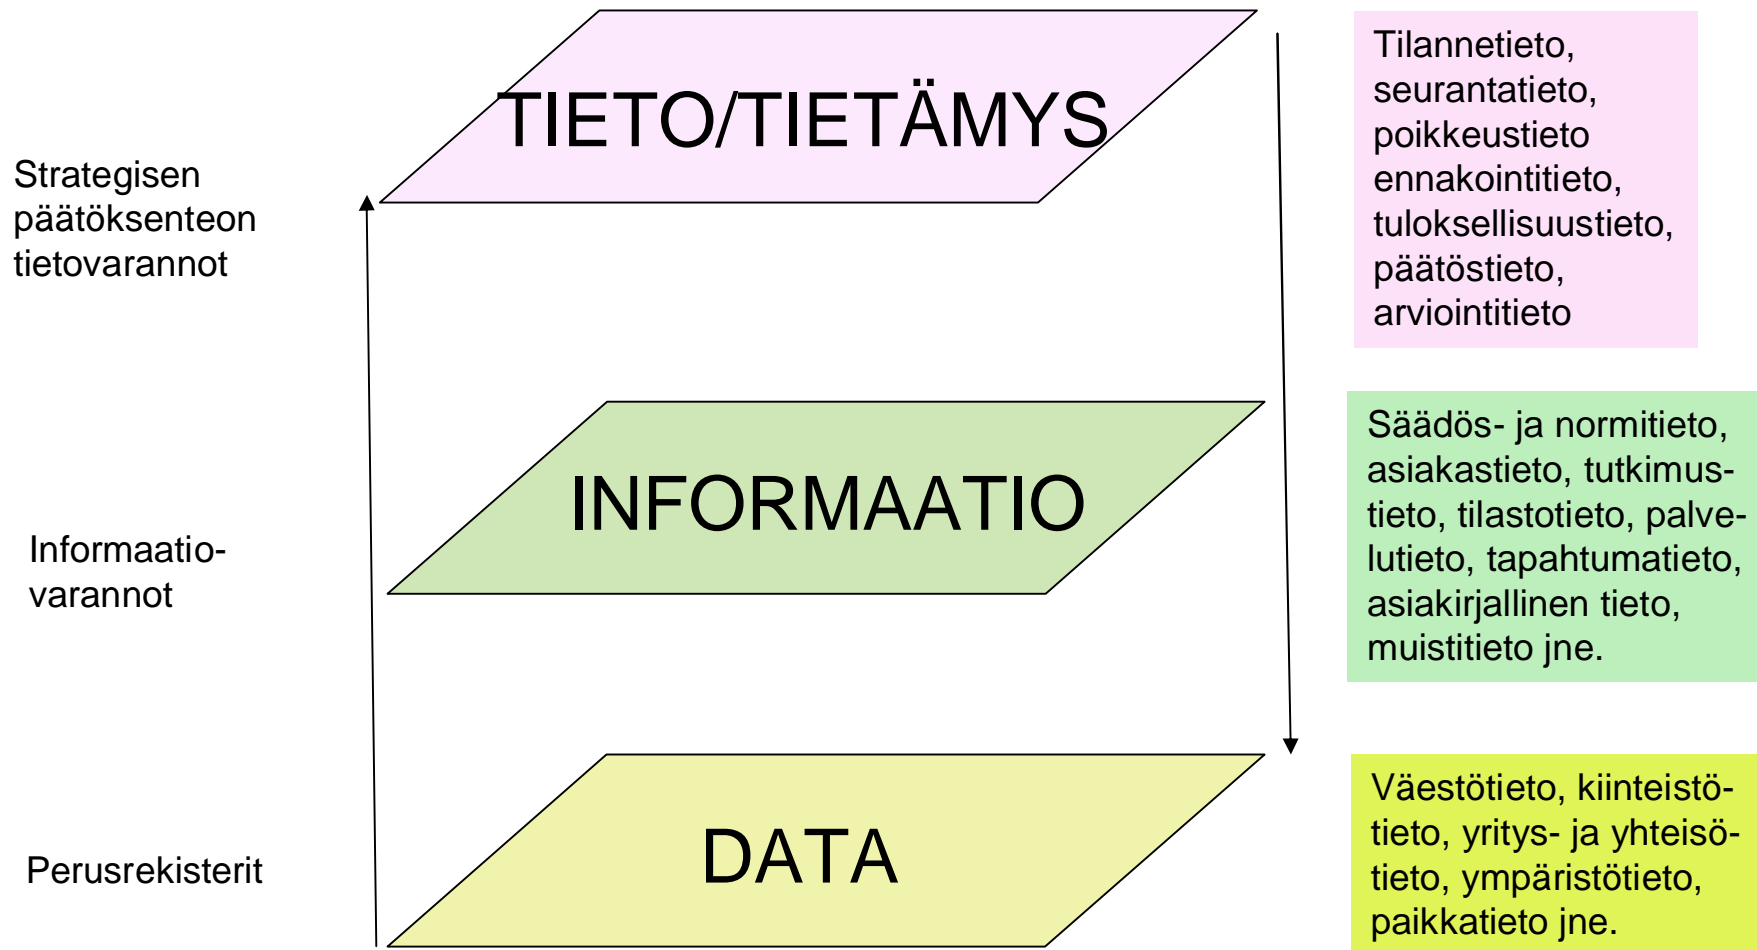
Strategisen päätöksenteon tietovarannot

TIETO/TIETÄMYS

Tilannetieto, seurantatieto, poikkeustieto ennakointitieto, tuloksellisuustieto, päätöstieto, arviointitieto

Informaatio-varannot

INFORMAATIO

Säädös- ja normitieto, asiakastieto, tutkimustieto, tilastotieto, palvelutieto, tapahtumatieto, asiakirjallinen tieto, muistitieto jne.

Perusrekisterit

DATA

Väestötieto, kiinteistötieto, yritys- ja yhteisötieto, ympäristötieto, paikkatieto jne.